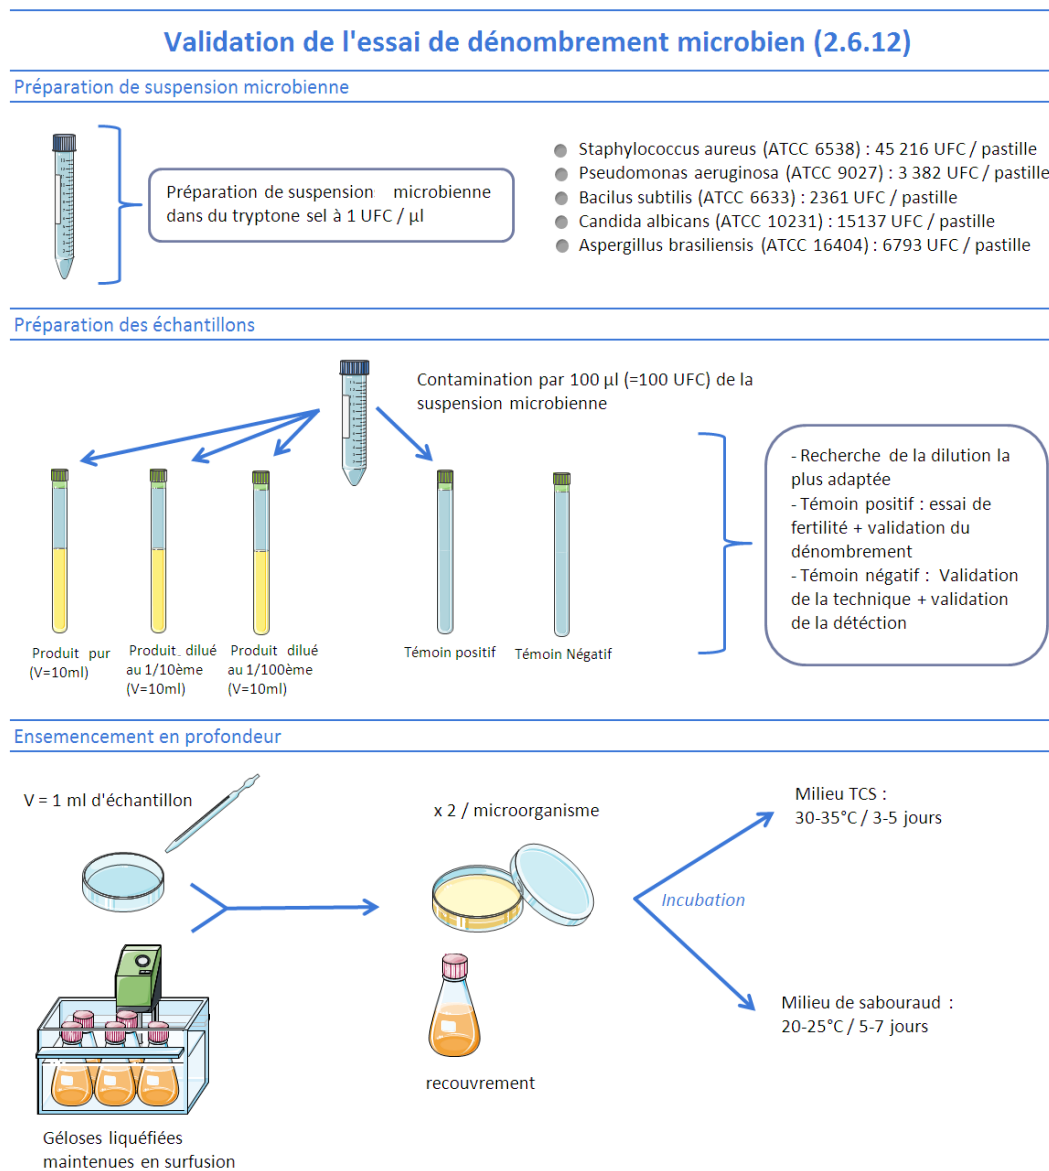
Validation de l'essai de dénombrement microbien (2.6.12)

Préparation de suspension microbienne

Préparation de suspension microbienne dans du tryptone sel à 1 UFC / µl

Staphylococcus aureus (ATCC 6538) : 45 216 UFC / pastille
Pseudomonas aeruginosa (ATCC 9027) : 3 382 UFC / pastille
Bacilus subtilis (ATCC 6633) : 2361 UFC / pastille
Candida albicans (ATCC 10231) : 15137 UFC / pastille
Aspergillus brasiliensis (ATCC 16404) : 6793 UFC / pastille

Préparation des échantillons

Contamination par 100 µl (=100 UFC) de la suspension microbienne

Produit pur (V=10ml)

Produit dilué au 1/10ème (V=10ml)

Produit dilué au 1/100ème (V=10ml)

Témoin positif

Témoin Négatif

- Recherche de la dilution la plus adaptée
- Témoin positif : essai de fertilité + validation du dénombrement
- Témoin négatif : Validation de la technique + validation de la détection

Ensemencement en profondeur

V = 1 ml d'échantillon

x 2 / microorganisme

Incubation

Milieu TCS : 30-35°C / 3-5 jours

Milieu de sabouraud : 20-25°C / 5-7 jours

recouvrement

Géloses liquéfiées maintenues en surfusion